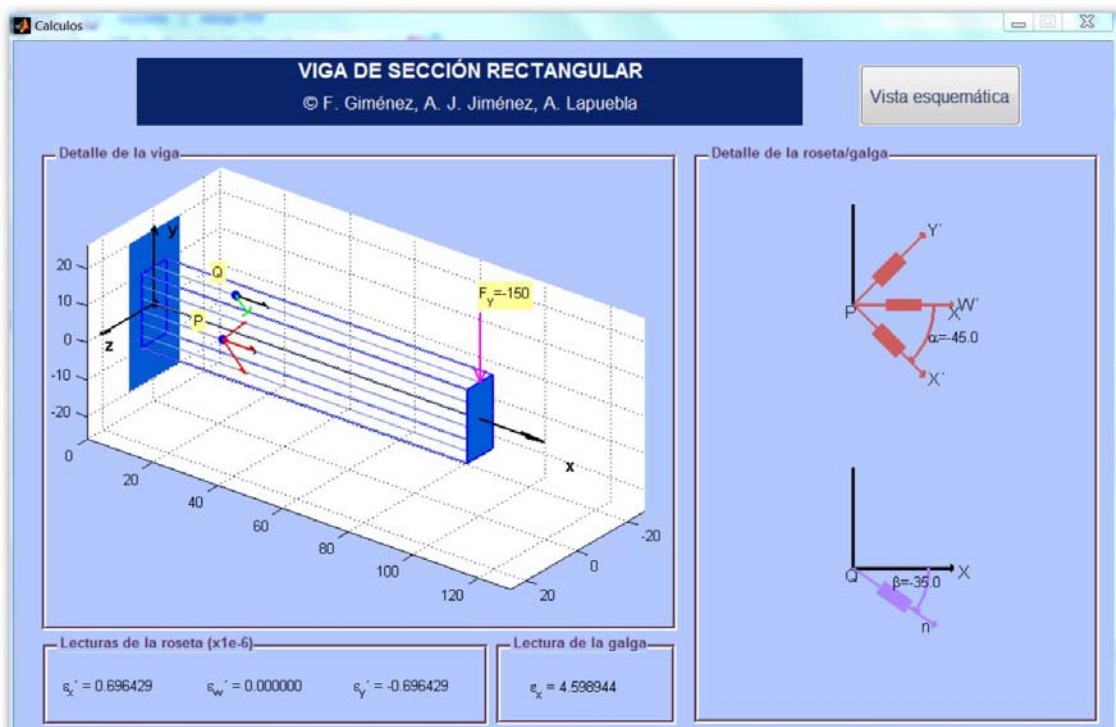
Calculos

VIGA DE SECCIÓN RECTANGULAR
© F. Giménez, A. J. Jiménez, A. Lapuebla

Vista esquemática

Detalle de la viga

y
20
10
0
-10
-20
0
z
Q
P
$F_y$=-150
x
20
40
60
80
100
120
-20
0
20

Detalle de la roseta/galga

Y´
W´
P
X
α=-45.0
X´

Q
β=-35.0
X
n

Lecturas de la roseta (x1e-6)

$\varepsilon_x$´ = 0.696429 $\varepsilon_w$´ = 0.000000 $\varepsilon_y$´ = -0.696429

Lectura de la galga

$\varepsilon_x$ = 4.598944